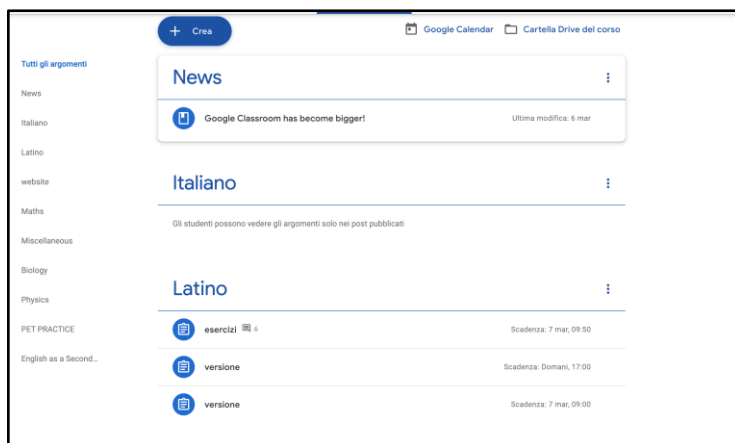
+ Crea

Google Calendar   Cartella Drive del corso

Tutti gli argomenti
News
Italiano
Latino
website
Maths
Miscellaneous
Biology
Physics
PET PRACTICE
English as a Second...

News

Google Classroom has become bigger!   Ultima modifica: 6 mar

Italiano

Gli studenti possono vedere gli argomenti solo nei post pubblicati

Latino

esercizi 6   Scadenza: 7 mar, 09:50

versione   Scadenza: Domani, 17:00

versione   Scadenza: 7 mar, 09:00